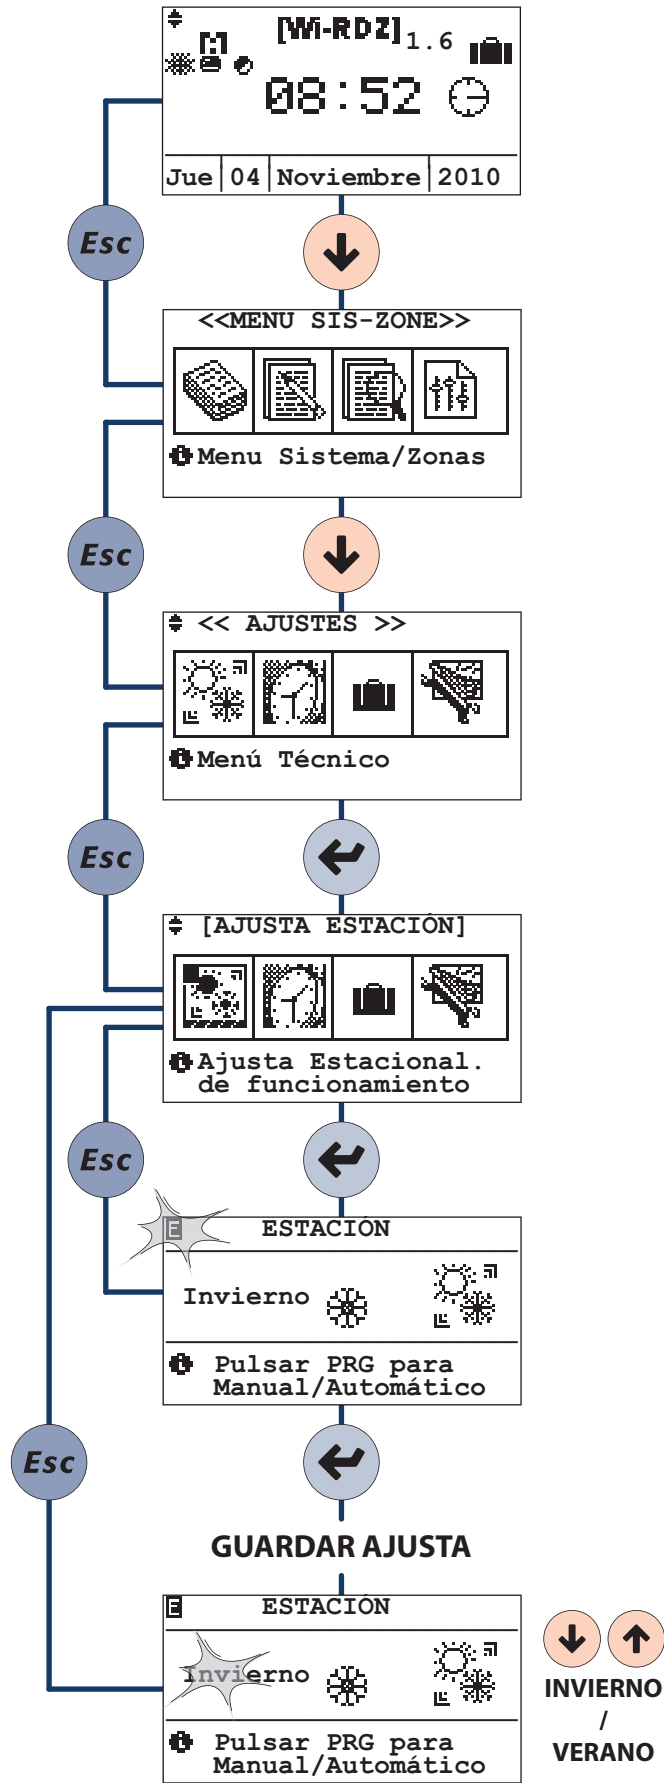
[Wi-RDZ] 1.6
08:52
Jue | 04 | Noviembre | 2010

Esc

<<MENU SIS-ZONE>>
Menu Sistema/Zonas

Esc

<< AJUSTES >>
Menú Técnico

Esc

[AJUSTA ESTACIÓN]
Ajusta Estacional. de funcionamiento

Esc

E ESTACIÓN
Invierno
Pulsar PRG para Manual/Automático

Esc

GUARDAR AJUSTA

E ESTACIÓN
Invierno
Pulsar PRG para Manual/Automático

INVIERNO / VERANO